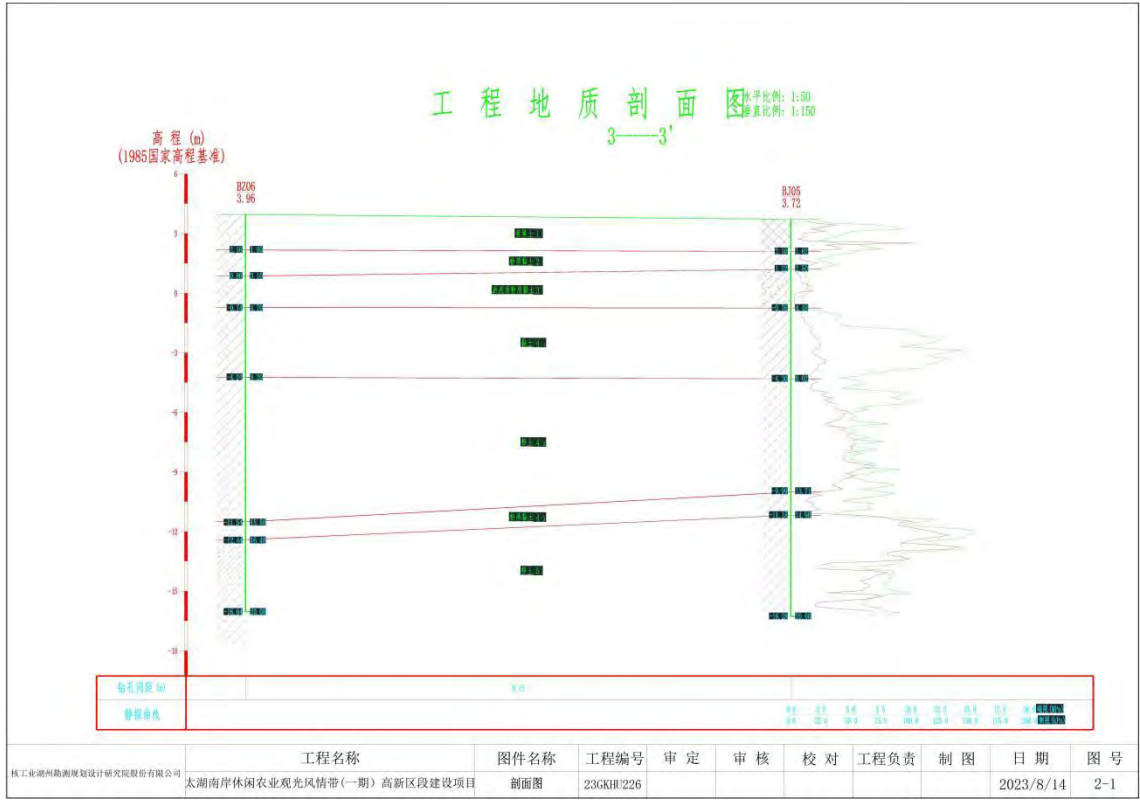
工 程 地 质 剖 面 图
水平比例：1:50
垂直比例：1:150
3——3'

高程 (m)
(1985国家高程基准)

6
3
0
-3
-6
-9
-12
-15
-18

BZ06
3.96

BJ05
3.72

钻孔间距 (m)
静探曲线

核工业湖州勘测规划设计研究院股份有限公司

| 工程名称 | 图件名称 | 工程编号 | 审 定 | 审 核 | 校 对 | 工程负责 | 制 图 | 日 期 | 图 号 |
|---|---|---|---|---|---|---|---|---|---|
| 太湖南岸休闲农业观光风情带（一期）高新区段建设项目 | 剖面图 | 23GKHU226 | | | | | | 2023/8/14 | 2-1 |